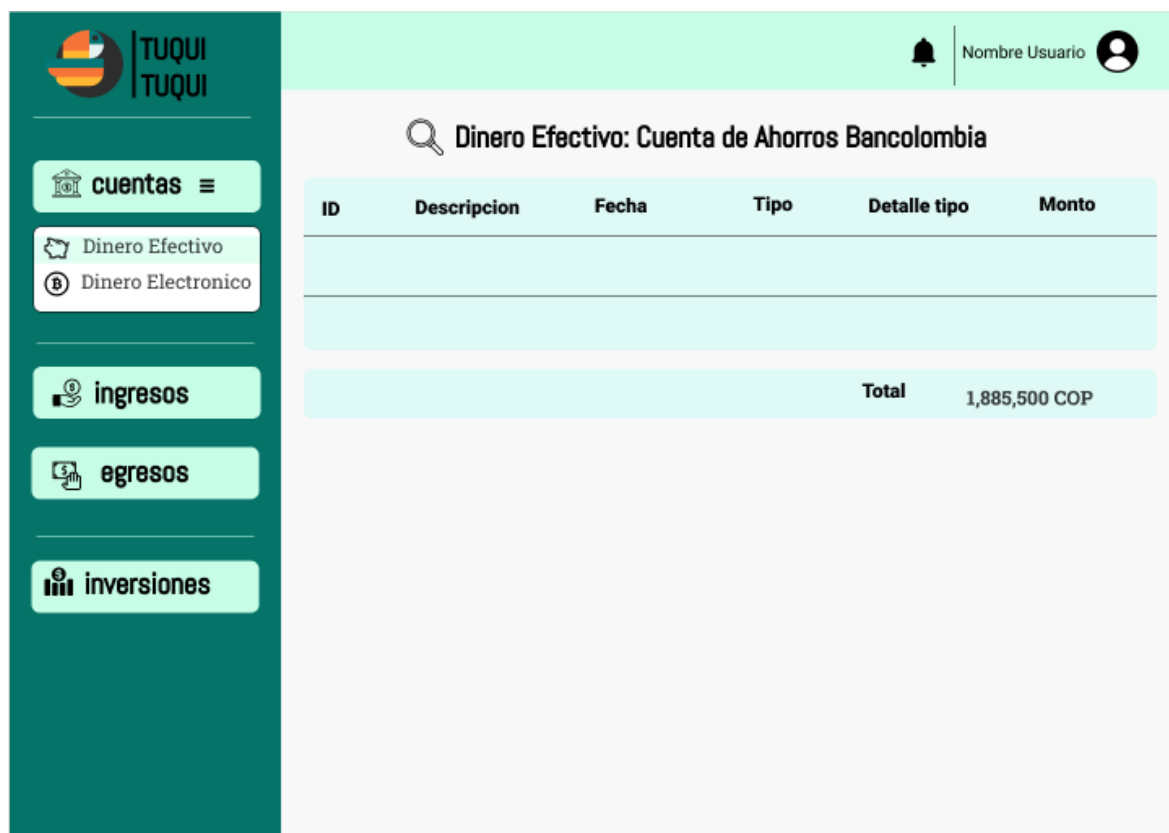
TUQUI
TUQUI

cuentas ≡

Dinero Efectivo
Dinero Electronico

ingresos

egresos

inversiones

Nombre Usuario

Dinero Efectivo: Cuenta de Ahorros Bancolombia

| ID | Descripcion | Fecha | Tipo | Detalle tipo | Monto |
|---|---|---|---|---|---|
| | | | | | |
| | | | | | |

Total 1,885,500 COP